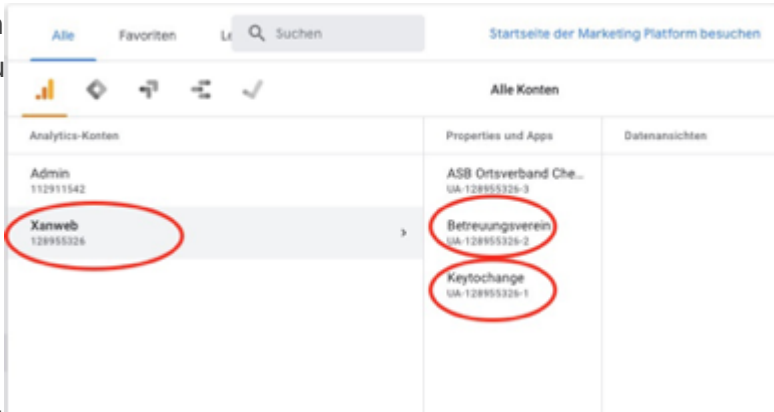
Alle Favoriten Le Suchen Startseite der Marketing Platform besuchen

Alle Konten

Analytics-Konten

Admin
112911542

Xanweb
128955326

Properties und Apps

ASB Ortsverband Che...
UA-128955326-3

Betreuungsverein
UA-128955326-2

Keytochange
UA-128955326-1

Datenansichten